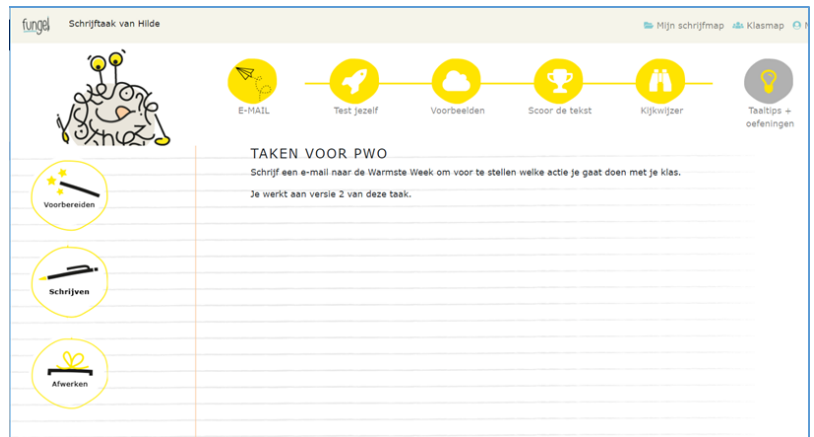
fungel Schrijftaak van Hilde

Mijn schrijfmap Klasmap M

E-MAIL
Test jezelf
Voorbeelden
Scoor de tekst
Kijkwijzer
Taaltips + oefeningen

Voorbereiden
Schrijven
Afwerken

TAKEN VOOR PWO

Schrijf een e-mail naar de Warmste Week om voor te stellen welke actie je gaat doen met je klas.

Je werkt aan versie 2 van deze taak.